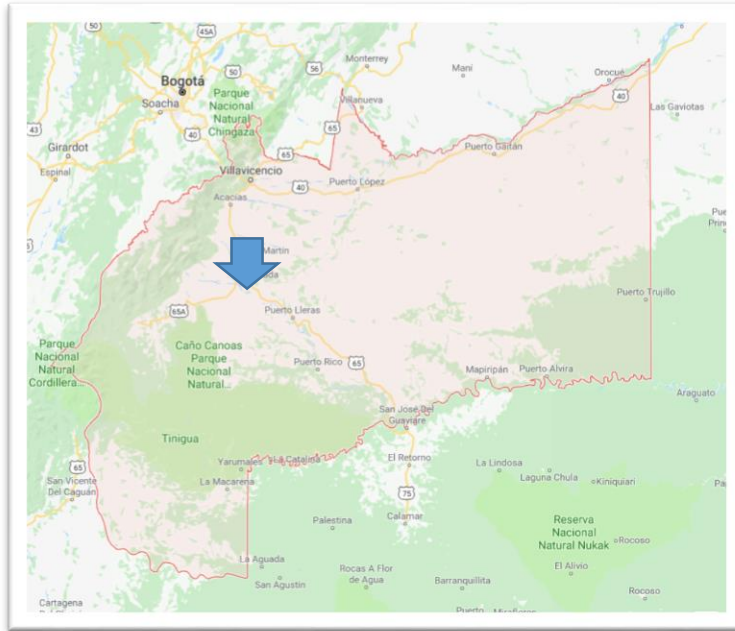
50
45A
Bogotá
Soacha
50
Parque Nacional Natural Chingaza
56
Monterrey
Villanueva
Maní
Orocué
40
Las Gaviotas
43
Girardot
Espinal
40
65
65
Puerto Gaitán
Villavicencio
40
Puerto López
Acacías
Martín
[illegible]da
Pue
Prin
Puerto Trujillo
65A
Puerto Lleras
Parque Nacional Natural Cordillera...
Caño Canoas Parque Nacional Natural...
Puerto Rico
65
Mapiripán
Puerto Alvira
Araguato
San José del Guaviare
Tinigua
Yarumales
La Catalina
El Retorno
La Lindosa
Laguna Chula
Kiniquiari
Pa
65
San Vicente Del Caguán
La Macarena
75
Palestina
Calamar
Reserva Nacional Natural Nukak
Rocoso
El Alivio
La Aguada
San Agustín
Rocas A Flor de Agua
Barranquillita
Rocoso
Cartagena
Puerto Miraflores